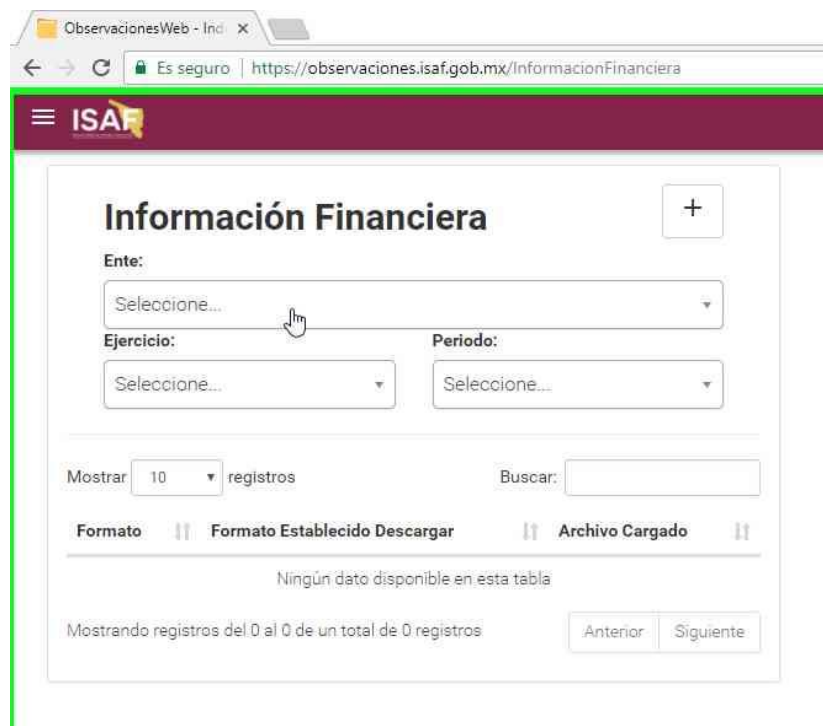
ObservacionesWeb - Ind ×

Es seguro | https://observaciones.isaf.gob.mx/InformacionFinanciera

ISAF

Información Financiera

+

Ente:

Seleccione...

Ejercicio:

Seleccione...

Periodo:

Seleccione...

Mostrar 10 registros

Buscar:

| Formato | Formato Establecido Descargar | Archivo Cargado |
|---|---|---|
| Ningún dato disponible en esta tabla | | |

Mostrando registros del 0 al 0 de un total de 0 registros

Anterior Siguiente